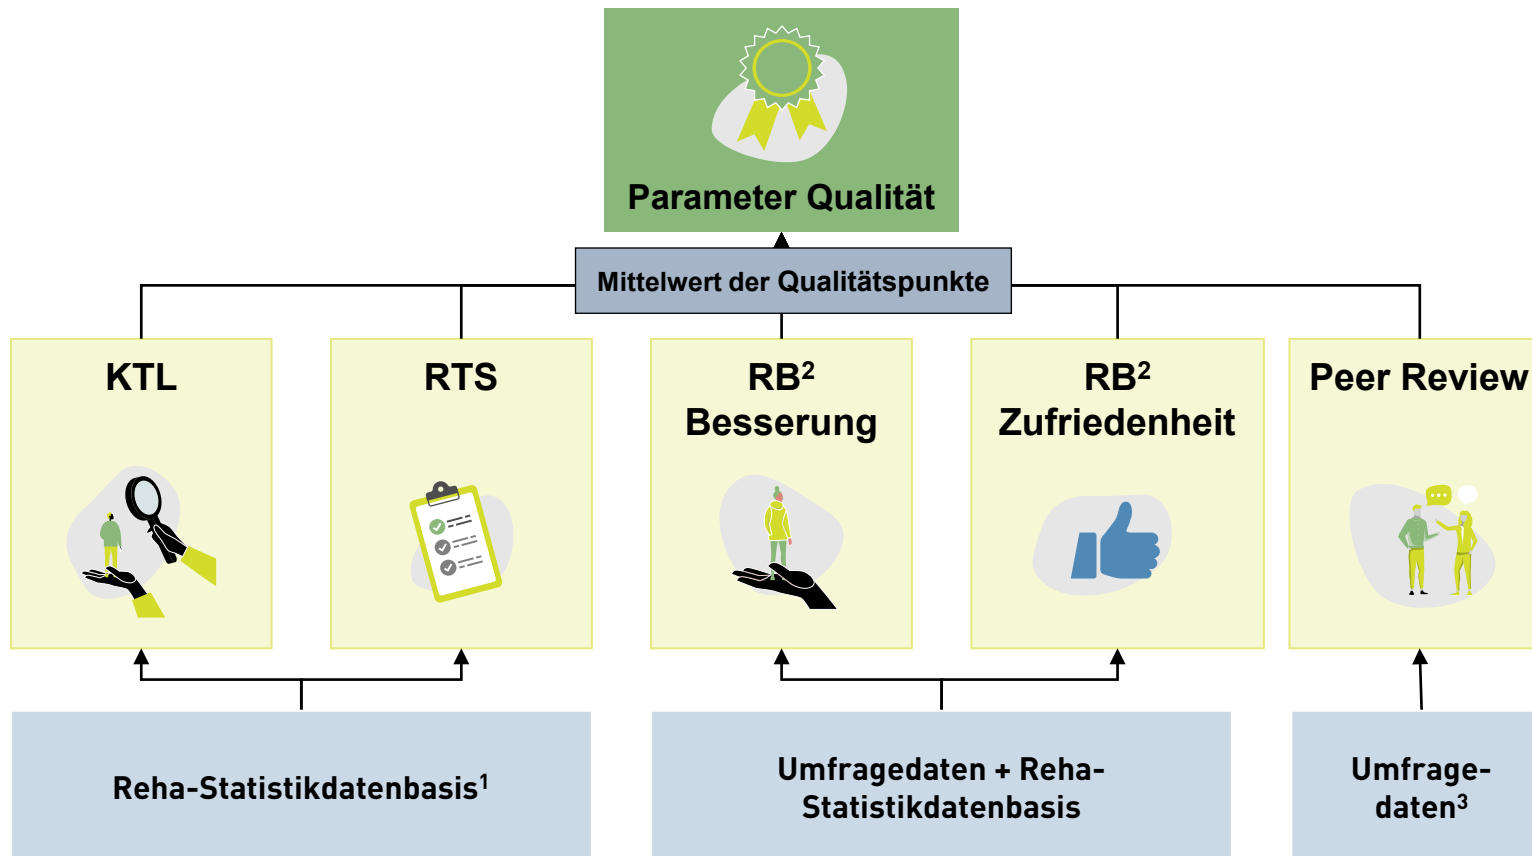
Parameter Qualität

Mittelwert der Qualitätspunkte

KTL

RTS

RB$^2$ Besserung

RB$^2$ Zufriedenheit

Peer Review

Reha-Statistikdatenbasis$^1$

Umfragedaten + Reha-Statistikdatenbasis

Umfragedaten$^3$